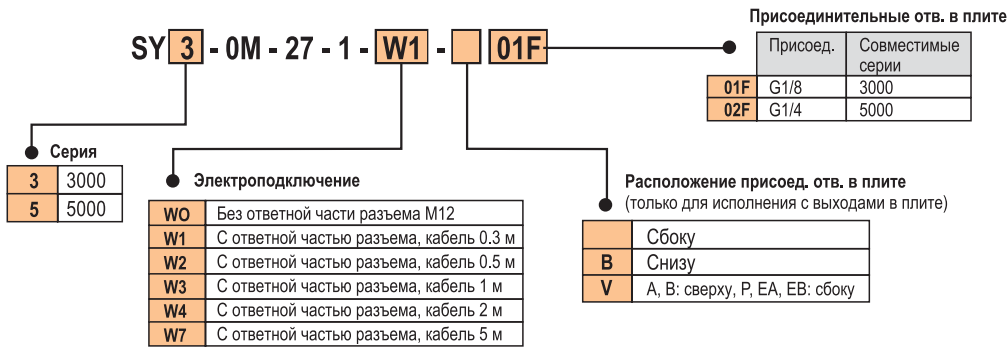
SY 3 - 0M - 27 - 1 - W1 - [ ] 01F

Присоединительные отв. в плите

| | Присоед. | Совместимые серии |
|---|---|---|
| 01F | G1/8 | 3000 |
| 02F | G1/4 | 5000 |

Серия

| | |
|---|---|
| 3 | 3000 |
| 5 | 5000 |

Электроподключение

| | |
|---|---|
| WO | Без ответной части разъема M12 |
| W1 | С ответной частью разъема, кабель 0.3 м |
| W2 | С ответной частью разъема, кабель 0.5 м |
| W3 | С ответной частью разъема, кабель 1 м |
| W4 | С ответной частью разъема, кабель 2 м |
| W7 | С ответной частью разъема, кабель 5 м |

Расположение присоед. отв. в плите
(только для исполнения с выходами в плите)

| | |
|---|---|
| | Сбоку |
| B | Снизу |
| V | A, B: сверху, P, EA, EB: сбоку |